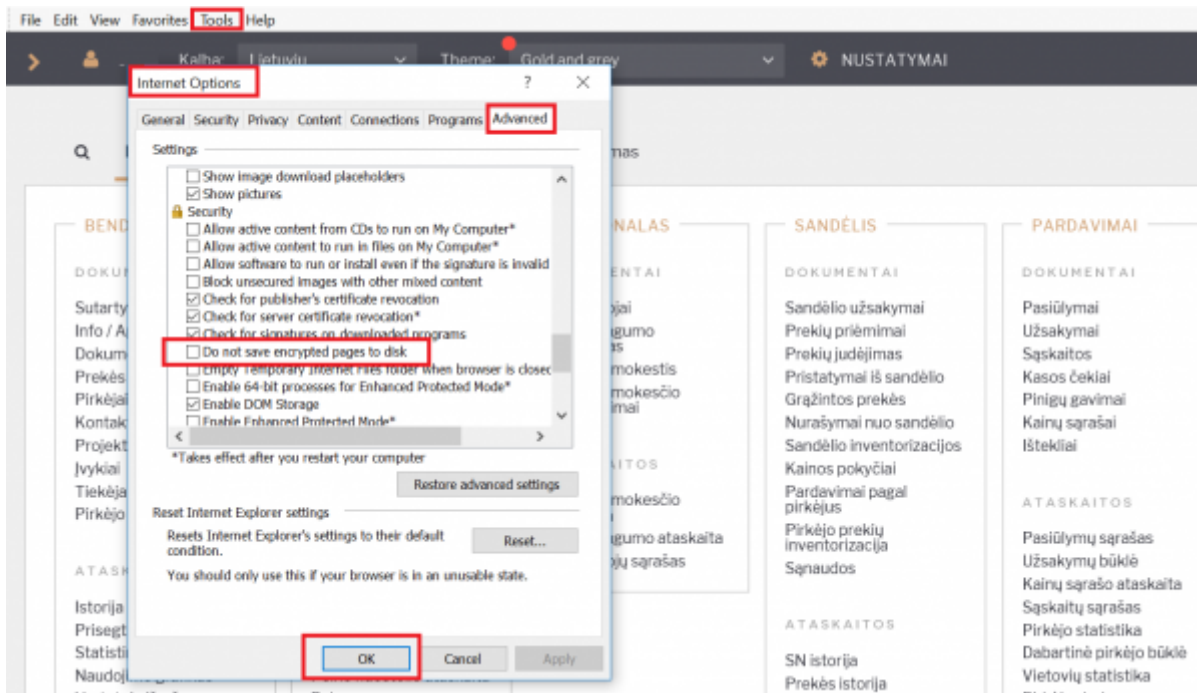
File Edit View Favorites Tools Help

Kalba: Lietuvių Theme: Gold and grey NUSTATYMAI

Internet Options ? ✕

General Security Privacy Content Connections Programs Advanced

Settings

Show image download placeholders
Show pictures
Security
Allow active content from CDs to run on My Computer*
Allow active content to run in files on My Computer*
Allow software to run or install even if the signature is invalid
Block unsecured images with other mixed content
Check for publisher's certificate revocation
Check for server certificate revocation*
Check for signatures on downloaded programs
Do not save encrypted pages to disk
Empty Temporary Internet Files folder when browser is closed
Enable 64-bit processes for Enhanced Protected Mode*
Enable DOM Storage
Enable Enhanced Protected Mode*

*Takes effect after you restart your computer

Restore advanced settings

Reset Internet Explorer settings

Resets Internet Explorer's settings to their default condition.

Reset...

You should only use this if your browser is in an unusable state.

OK Cancel Apply

mas

BEND

DOKU

Sutarty
Info / A
Dokum
Prekės
Pirkėja
Kontak
Projekt
Įvykiai
Tiekėja
Pirkėjo

ATASK

Istorija
Prisegt
Statisti
Naudoj

NALAS

ENTAI

jai
gumo
s
mokestis
mokesčio
imai

ITOS

mokesčio

gumo ataskaita
jų sąrašas

SANDĖLIS

DOKUMENTAI

Sandėlio užsakymai
Prekių priėmimai
Prekių judėjimas
Pristatymai iš sandėlio
Grąžintos prekės
Nurašymai nuo sandėlio
Sandėlio inventorizacijos
Kainos pokyčiai
Pardavimai pagal pirkėjus
Pirkėjo prekių inventorizacija
Sąnaudos

ATASKAITOS

SN istorija
Prekės istorija

PARDAVIMAI

DOKUMENTAI

Pasiūlymai
Užsakymai
Sąskaitos
Kasos čekiai
Pinigų gavimai
Kainų sąrašai
Ištekliai

ATASKAITOS

Pasiūlymų sąrašas
Užsakymų būklė
Kainų sąrašo ataskaita
Sąskaitų sąrašas
Pirkėjo statistika
Dabartinė pirkėjo būklė
Vietovių statistika